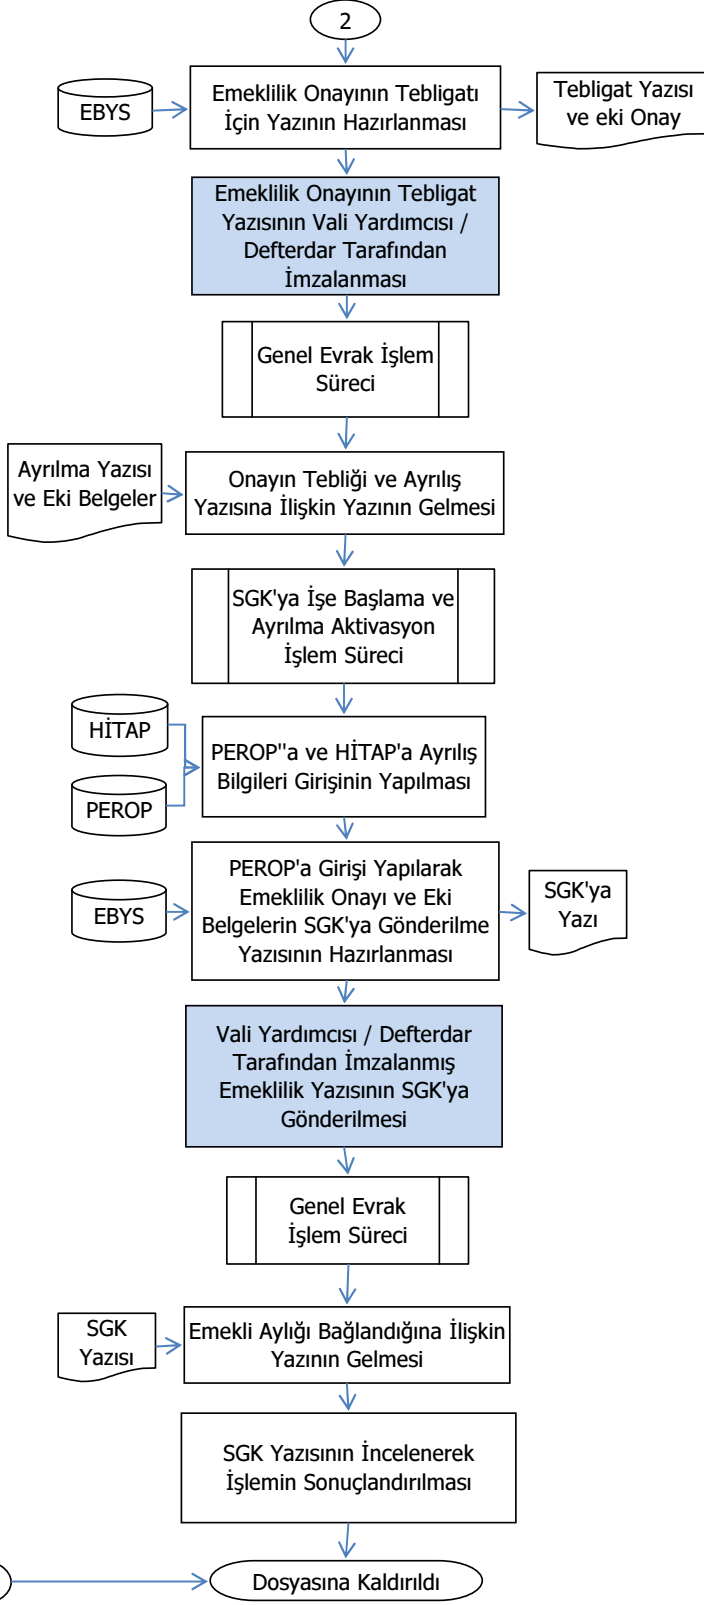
2

EBYS

Emeklilik Onayının Tebligatı İçin Yazının Hazırlanması

Tebligat Yazısı ve eki Onay

Emeklilik Onayının Tebligat Yazısının Vali Yardımcısı / Defterdar Tarafından İmzalanması

Genel Evrak İşlem Süreci

Ayrılma Yazısı ve Eki Belgeler

Onayın Tebliği ve Ayrılış Yazısına İlişkin Yazının Gelmesi

SGK'ya İşe Başlama ve Ayrılma Aktivasyon İşlem Süreci

HİTAP

PEROP

PEROP''a ve HİTAP'a Ayrılış Bilgileri Girişinin Yapılması

EBYS

PEROP'a Girişi Yapılarak Emeklilik Onayı ve Eki Belgelerin SGK'ya Gönderilme Yazısının Hazırlanması

SGK'ya Yazı

Vali Yardımcısı / Defterdar Tarafından İmzalanmış Emeklilik Yazısının SGK'ya Gönderilmesi

Genel Evrak İşlem Süreci

SGK Yazısı

Emekli Aylığı Bağlandığına İlişkin Yazının Gelmesi

SGK Yazısının İncelenerek İşlemin Sonuçlandırılması

Dosyasına Kaldırıldı